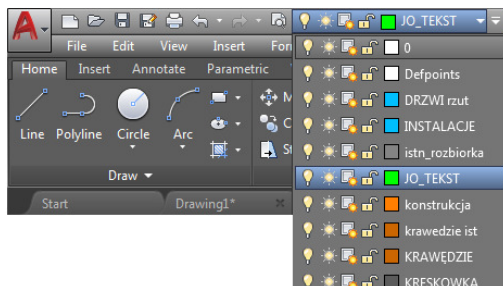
JO_TEKST
File Edit View Insert For
Home Insert Annotate Parametric
Line Polyline Circle Arc
Draw
Start Drawing1*
0
Defpoints
DRZWI rzut
INSTALACJE
istn_rozbiorka
JO_TEKST
konstrukcja
krawedzie ist
KRAWĘDZIE
KRESKOWKA